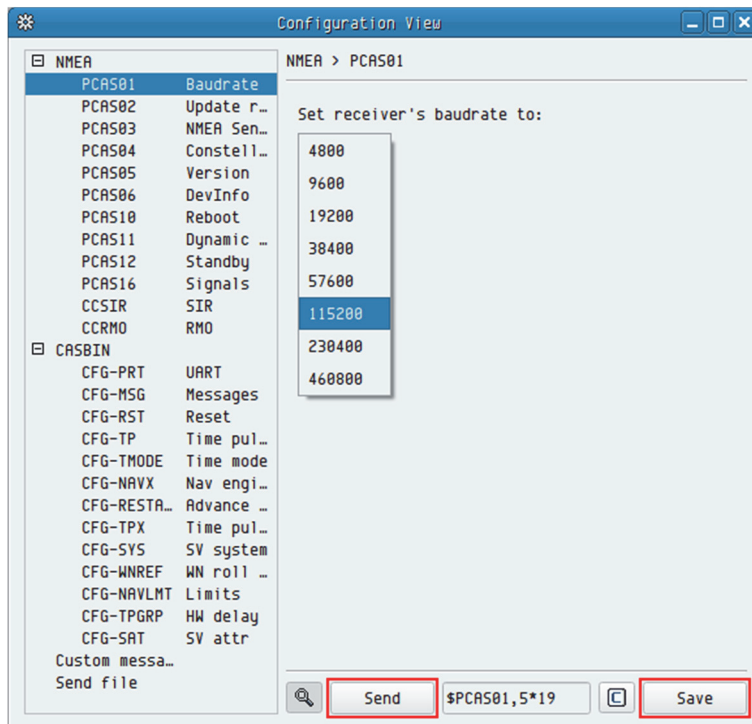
Configuration View

⊟ NMEA
PCAS01 Baudrate
PCAS02 Update r…
PCAS03 NMEA Sen…
PCAS04 Constell…
PCAS05 Version
PCAS06 DevInfo
PCAS10 Reboot
PCAS11 Dynamic …
PCAS12 Standby
PCAS16 Signals
CCSIR SIR
CCRMO RMO
⊟ CASBIN
CFG-PRT UART
CFG-MSG Messages
CFG-RST Reset
CFG-TP Time pul…
CFG-TMODE Time mode
CFG-NAVX Nav engi…
CFG-RESTA… Advance …
CFG-TPX Time pul…
CFG-SYS SV system
CFG-WNREF WN roll …
CFG-NAVLMT Limits
CFG-TPGRP HW delay
CFG-SAT SV attr
Custom messa…
Send file

NMEA > PCAS01

Set receiver's baudrate to:

4800
9600
19200
38400
57600
115200
230400
460800

Send
$PCAS01,5*19
C
Save